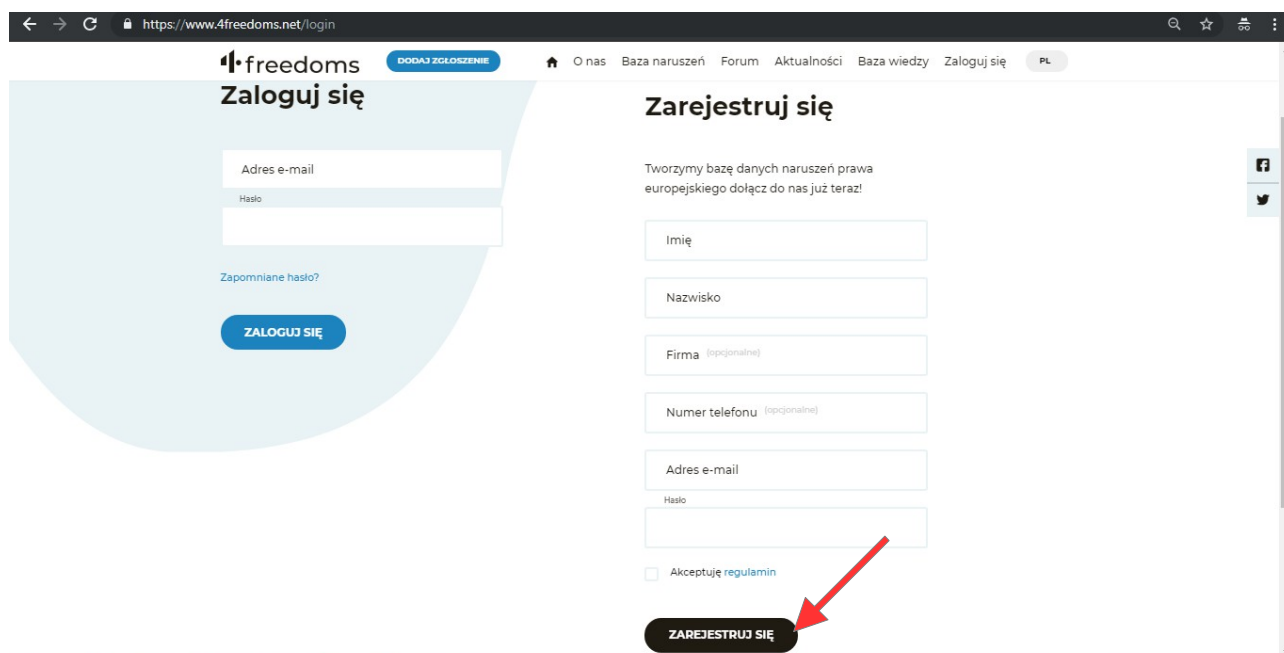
https://www.4freedoms.net/login

4·freedoms DODAJ ZGŁOSZENIE O nas Baza naruszeń Forum Aktualności Baza wiedzy Zaloguj się PL

Zaloguj się

Adres e-mail

Hasło

Zapomniane hasło?

ZALOGUJ SIĘ

Zarejestruj się

Tworzymy bazę danych naruszeń prawa europejskiego dołącz do nas już teraz!

Imię

Nazwisko

Firma (opcjonalne)

Numer telefonu (opcjonalne)

Adres e-mail

Hasło

Akceptuję regulamin

ZAREJESTRUJ SIĘ